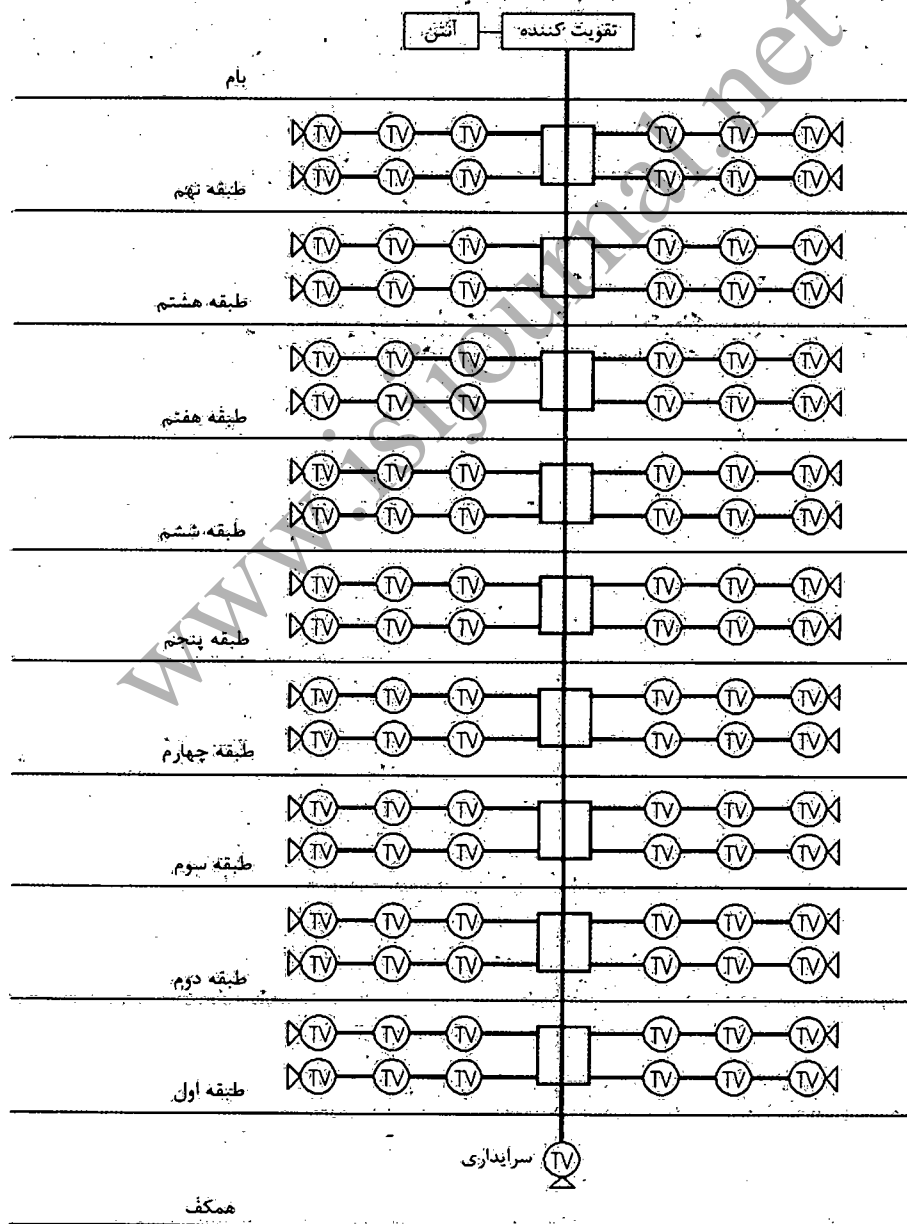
آنتن
تقویت کننده
بام
TV TV TV TV TV TV
TV TV TV TV TV TV
طبقه نهم
TV TV TV TV TV TV
TV TV TV TV TV TV
طبقه هشتم
TV TV TV TV TV TV
TV TV TV TV TV TV
طبقه هفتم
TV TV TV TV TV TV
TV TV TV TV TV TV
طبقه ششم
TV TV TV TV TV TV
TV TV TV TV TV TV
طبقه پنجم
TV TV TV TV TV TV
TV TV TV TV TV TV
طبقه چهارم
TV TV TV TV TV TV
TV TV TV TV TV TV
طبقه سوم
TV TV TV TV TV TV
TV TV TV TV TV TV
طبقه دوم
TV TV TV TV TV TV
TV TV TV TV TV TV
طبقه اول
TV سرایداری
همکف
www.isljournal.net